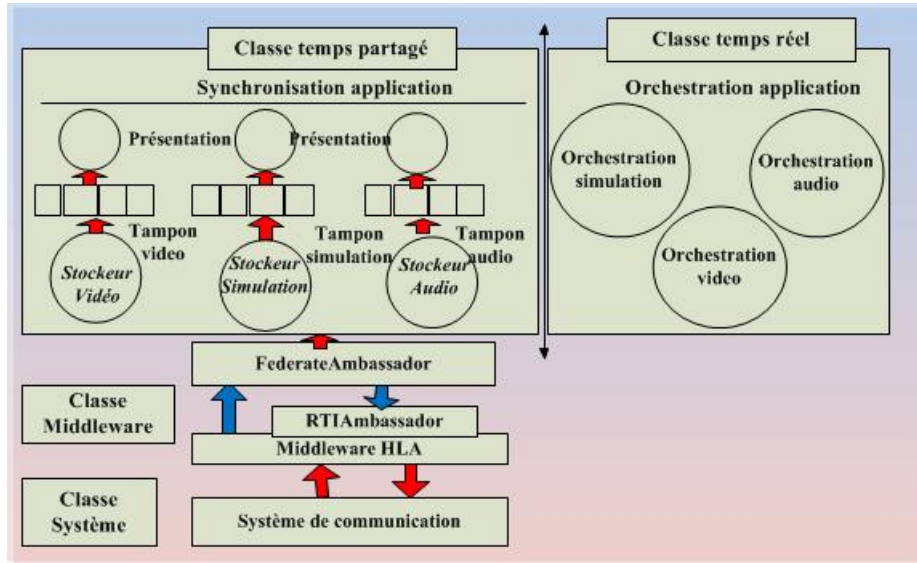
Classe temps partagé

Synchronisation application

Présentation

Présentation

Tampon video

Stockeur Vidéo

Tampon simulation

Stockeur Simulation

Tampon audio

Stockeur Audio

Classe temps réel

Orchestration application

Orchestration simulation

Orchestration audio

Orchestration video

FederateAmbassador

RTIAmbassador

Middleware HLA

Classe Middleware

Classe Système

Système de communication